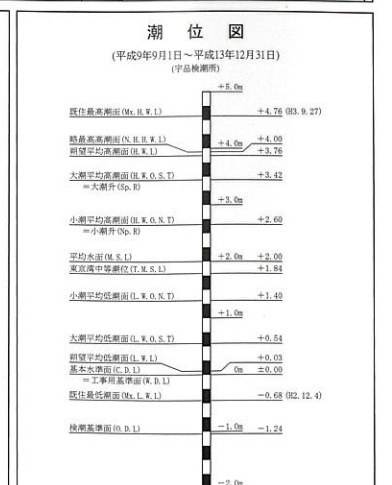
潮　位　図

(平成9年9月1日～平成13年12月31日)
(宇品検潮所)

+5.0m

既往最高潮面(Mx. H. W. L.)　+4.76 (H3. 9. 27)

略最高高潮面(N. H. H. W. L.)　+4.0m　+4.00
朔望平均高潮面(H. W. L.)　+3.76

大潮平均高潮面(H. W. O. S. T.)　+3.42
＝大潮升(Sp. R)

+3.0m

小潮平均高潮面(H. W. O. N. T.)　+2.60
＝小潮升(Np. R)

平均水面(M. S. L.)　+2.0m　+2.00
東京湾中等潮位(T. M. S. L.)　+1.84

小潮平均低潮面(L. W. O. N. T.)　+1.40

+1.0m

大潮平均低潮面(L. W. O. S. T.)　+0.54

朔望平均低潮面(L. W. L.)　+0.03
基本水準面(C. D. L.)　0m　±0.00
＝工事用基準面(W. D. L.)
既往最低潮面(Mx. L. W. L.)　−0.68 (H2. 12. 4)

検潮基準面(O. D. L.)　−1.0m　−1.24

−2.0m